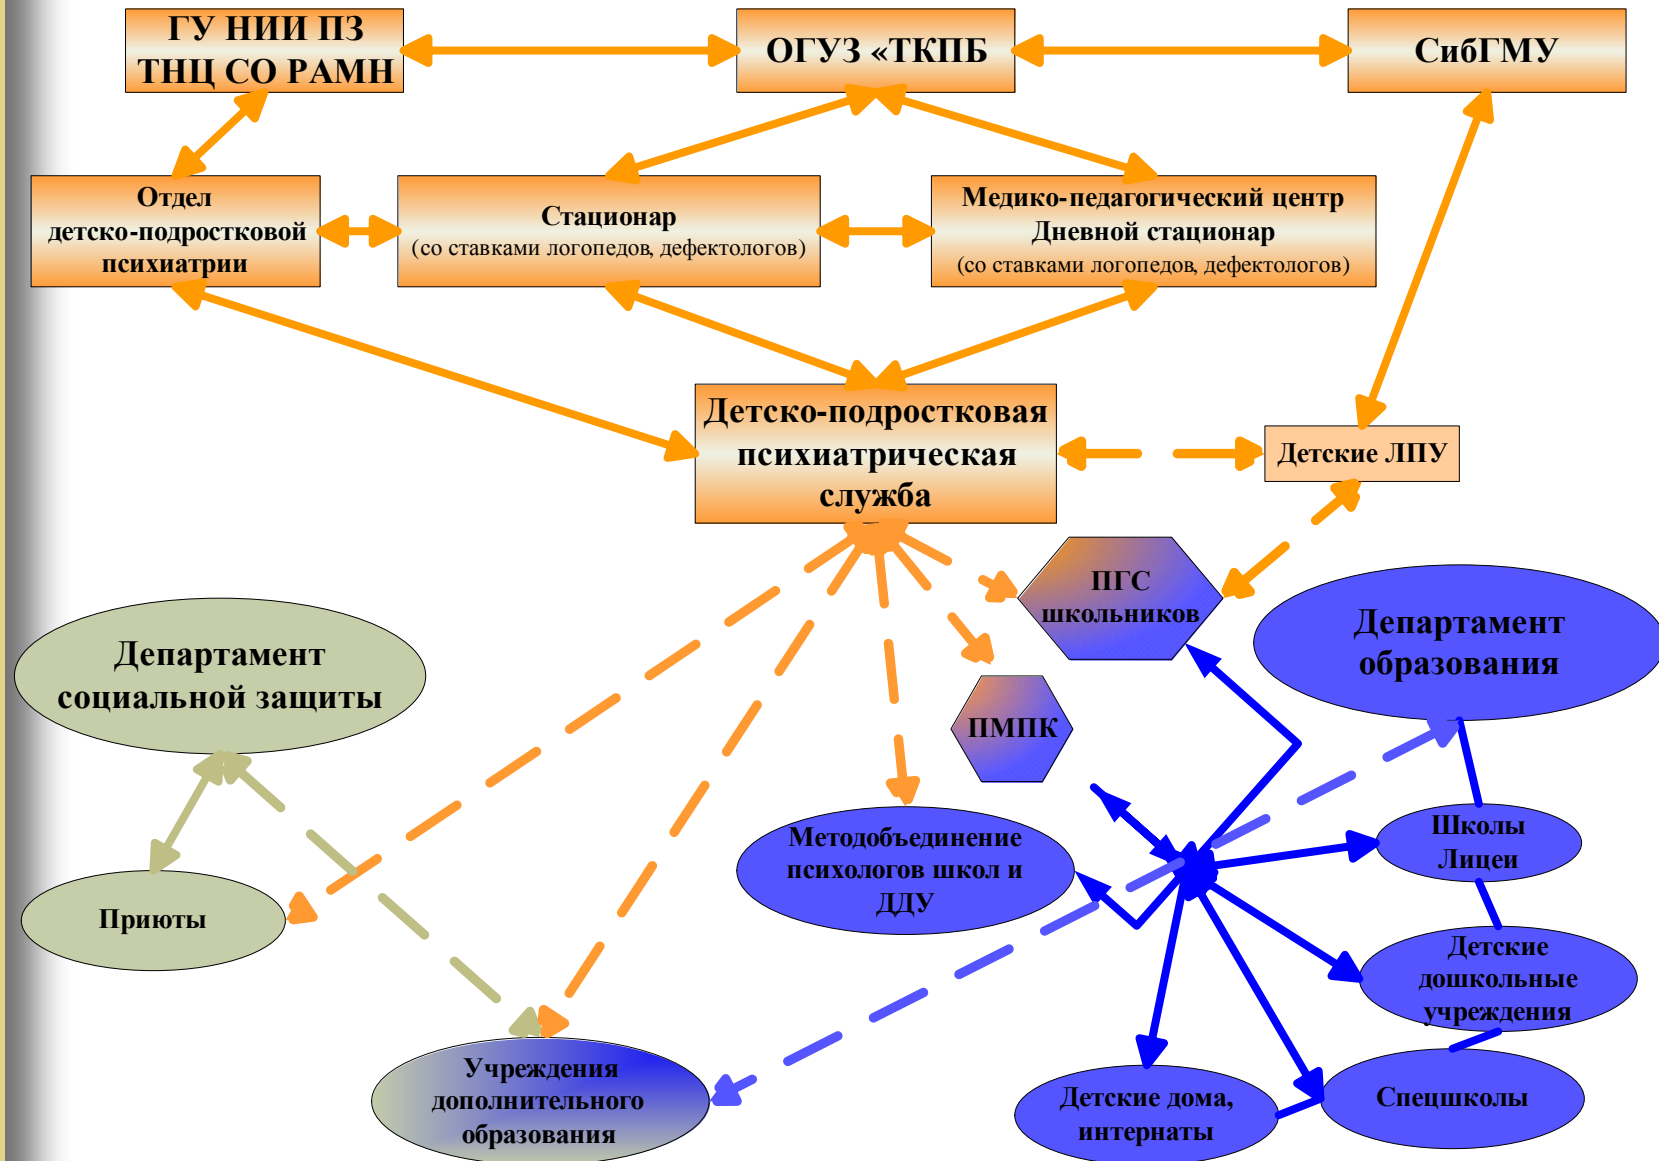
ГУ НИИ ПЗ ТНЦ СО РАМН

ОГУЗ «ТКПБ

СибГМУ

Отдел детско-подростковой психиатрии

Стационар
(со ставками логопедов, дефектологов)

Медико-педагогический центр
Дневной стационар
(со ставками логопедов, дефектологов)

Детско-подростковая психиатрическая служба

Детские ЛПУ

ПГС школьников

Департамент образования

Департамент социальной защиты

ПМПК

Методобъединение психологов школ и ДДУ

Школы Лицеи

Приюты

Детские дошкольные учреждения

Учреждения дополнительного образования

Детские дома, интернаты

Спецшколы